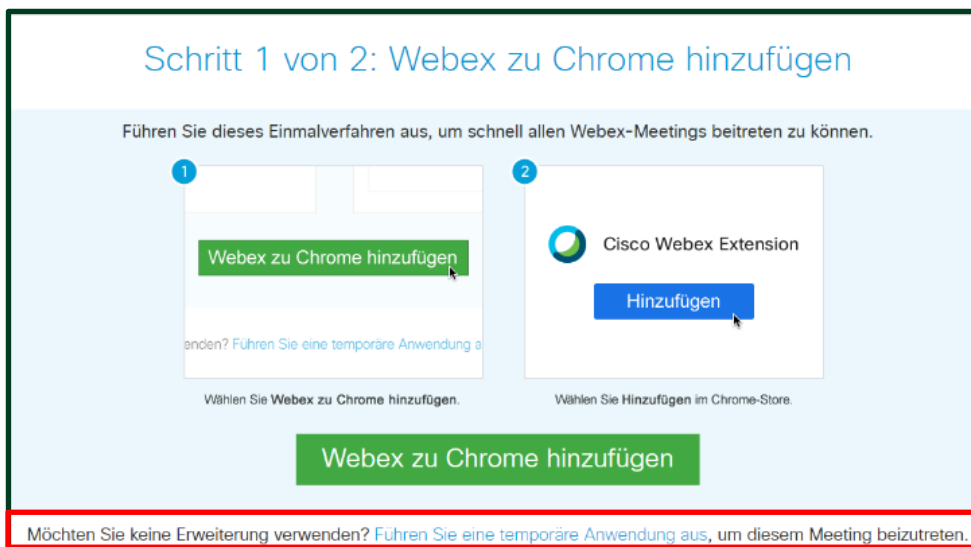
Schritt 1 von 2: Webex zu Chrome hinzufügen

Führen Sie dieses Einmalverfahren aus, um schnell allen Webex-Meetings beitreten zu können.

1

Webex zu Chrome hinzufügen

enden? Führen Sie eine temporäre Anwendung a

Wählen Sie **Webex zu Chrome hinzufügen**.

2

Cisco Webex Extension

Hinzufügen

Wählen Sie **Hinzufügen** im Chrome-Store.

Webex zu Chrome hinzufügen

Möchten Sie keine Erweiterung verwenden? Führen Sie eine temporäre Anwendung aus, um diesem Meeting beizutreten.